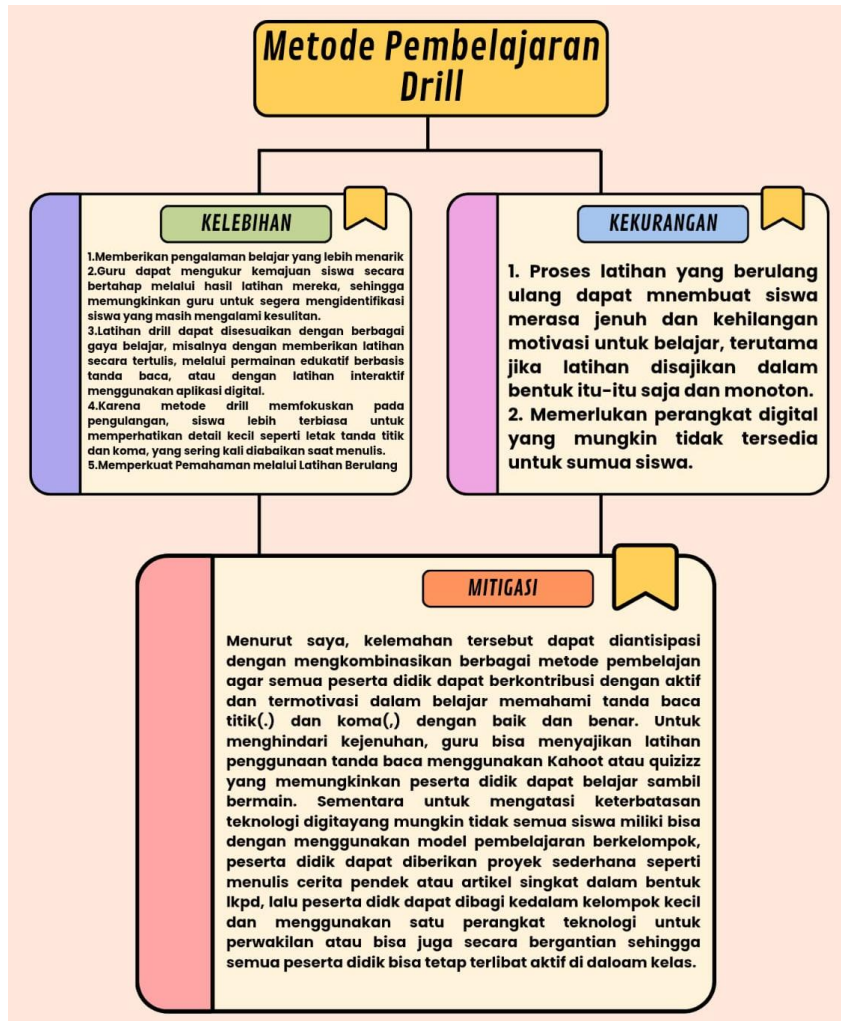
Metode Pembelajaran Drill

KELEBIHAN

1.Memberikan pengalaman belajar yang lebih menarik
2.Guru dapat mengukur kemajuan siswa secara bertahap melalui hasil latihan mereka, sehingga memungkinkan guru untuk segera mengidentifikasi siswa yang masih mengalami kesulitan.
3.Latihan drill dapat disesuaikan dengan berbagai gaya belajar, misalnya dengan memberikan latihan secara tertulis, melalui permainan edukatif berbasis tanda baca, atau dengan latihan interaktif menggunakan aplikasi digital.
4.Karena metode drill memfokuskan pada pengulangan, siswa lebih terbiasa untuk memperhatikan detail kecil seperti letak tanda titik dan koma, yang sering kali diabaikan saat menulis.
5.Memperkuat Pemahaman melalui Latihan Berulang

KEKURANGAN

1. Proses latihan yang berulang ulang dapat mnembuat siswa merasa jenuh dan kehilangan motivasi untuk belajar, terutama jika latihan disajikan dalam bentuk itu-itu saja dan monoton.
2. Memerlukan perangkat digital yang mungkin tidak tersedia untuk sumua siswa.

MITIGASI

Menurut saya, kelemahan tersebut dapat diantisipasi dengan mengkombinasikan berbagai metode pembelajan agar semua peserta didik dapat berkontribusi dengan aktif dan termotivasi dalam belajar memahami tanda baca titik(.) dan koma(,) dengan baik dan benar. Untuk menghindari kejenuhan, guru bisa menyajikan latihan penggunaan tanda baca menggunakan Kahoot atau quizizz yang memungkinkan peserta didik dapat belajar sambil bermain. Sementara untuk mengatasi keterbatasan teknologi digitayang mungkin tidak semua siswa miliki bisa dengan menggunakan model pembelajaran berkelompok, peserta didik dapat diberikan proyek sederhana seperti menulis cerita pendek atau artikel singkat dalam bentuk lkpd, lalu peserta didk dapat dibagi kedalam kelompok kecil dan menggunakan satu perangkat teknologi untuk perwakilan atau bisa juga secara bergantian sehingga semua peserta didik bisa tetap terlibat aktif di daloam kelas.